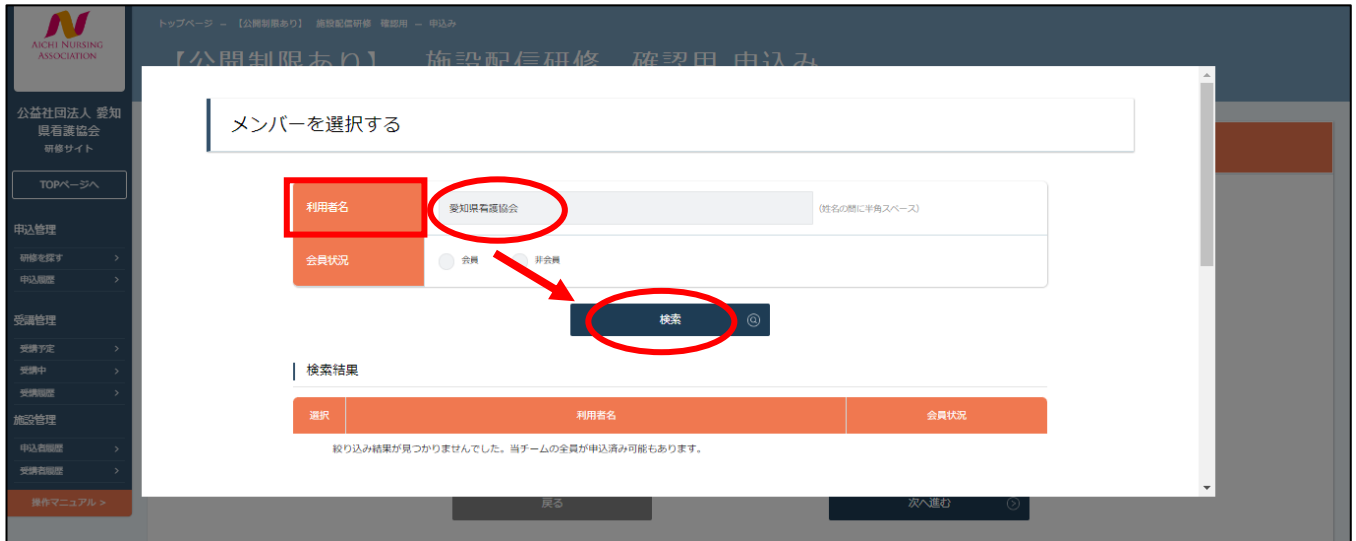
AICHI NURSING ASSOCIATION

公益社団法人 愛知県看護協会
研修サイト

TOPページへ

申込管理
研修を探す >
申込履歴 >

受講管理
受講予定 >
受講中 >
受講履歴 >

施設管理
申込者履歴 >
受講者履歴 >

操作マニュアル >

トップページ ― 【公開制限あり】 施設配信研修 確認用 ― 申込み

【公開制限あり】 施設配信研修 確認用 申込み

メンバーを選択する

| 利用者名 | 愛知県看護協会 (姓名の間に半角スペース) |
|---|---|
| 会員状況 | 会員 非会員 |

検索

検索結果

| 選択 | 利用者名 | 会員状況 |
|---|---|---|

絞り込み結果が見つかりませんでした。当チームの全員が申込済み可能もあります。

戻る

次へ進む